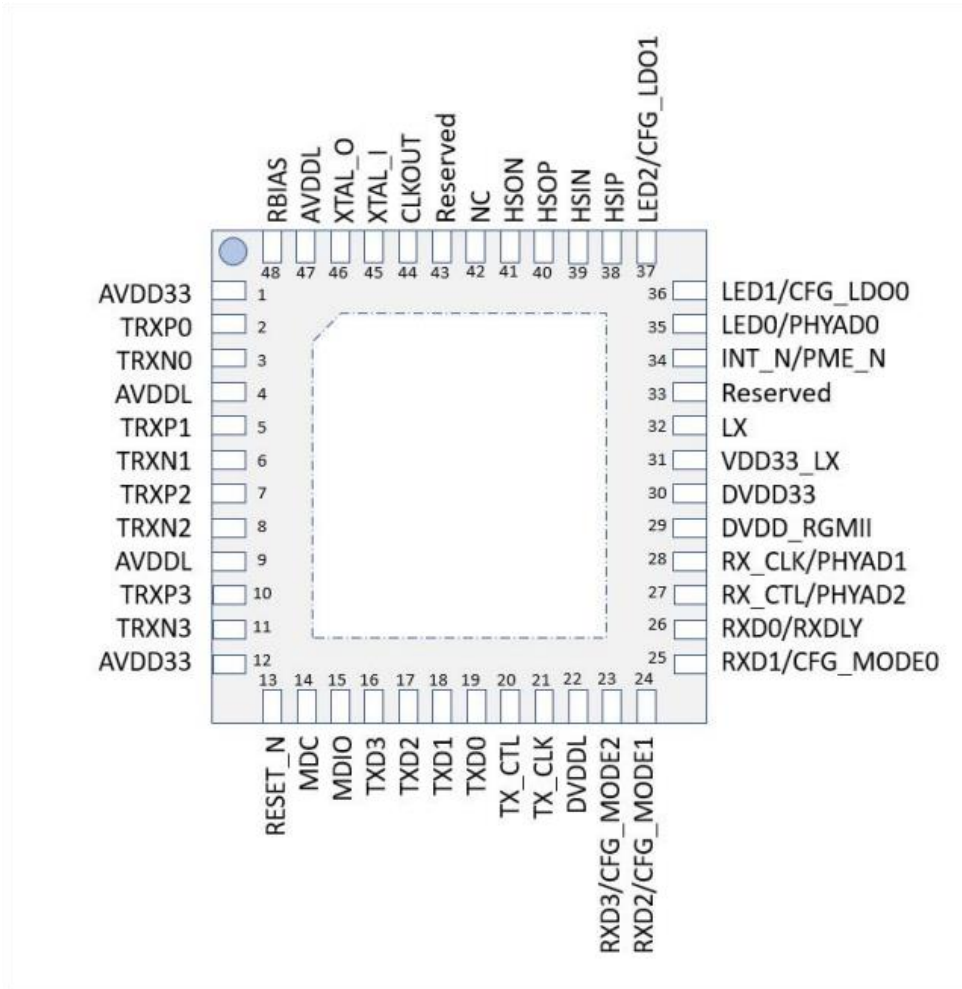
RBIAS 48
AVDDL 47
XTAL_O 46
XTAL_I 45
CLKOUT 44
Reserved 43
NC 42
HSON 41
HSOP 40
HSIN 39
HSIP 38
LED2/CFG_LDO1 37

AVDD33 1
TRXP0 2
TRXN0 3
AVDDL 4
TRXP1 5
TRXN1 6
TRXP2 7
TRXN2 8
AVDDL 9
TRXP3 10
TRXN3 11
AVDD33 12

36 LED1/CFG_LDO0
35 LED0/PHYAD0
34 INT_N/PME_N
33 Reserved
32 LX
31 VDD33_LX
30 DVDD33
29 DVDD_RGMII
28 RX_CLK/PHYAD1
27 RX_CTL/PHYAD2
26 RXD0/RXDLY
25 RXD1/CFG_MODE0

13 RESET_N
14 MDC
15 MDIO
16 TXD3
17 TXD2
18 TXD1
19 TXD0
20 TX_CTL
21 TX_CLK
22 DVDDL
23 RXD3/CFG_MODE2
24 RXD2/CFG_MODE1